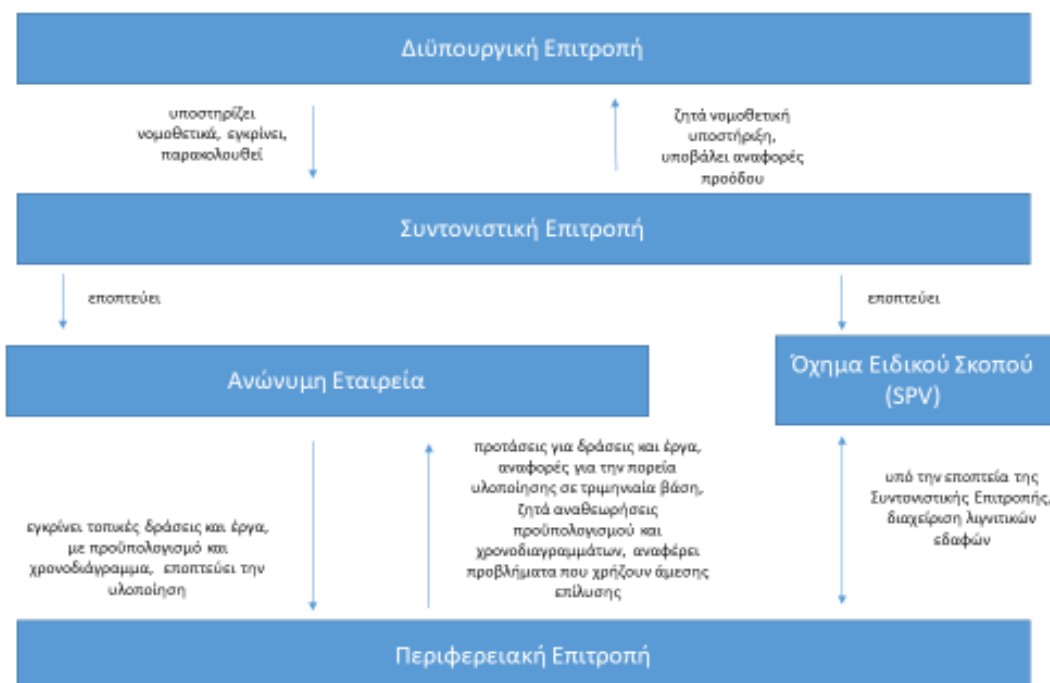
Διϋπουργική Επιτροπή

υποστηρίζει νομοθετικά, εγκρίνει, παρακολουθεί

ζητά νομοθετική υποστήριξη, υποβάλει αναφορές προόδου

Συντονιστική Επιτροπή

εποπτεύει

εποπτεύει

Ανώνυμη Εταιρεία

Όχημα Ειδικού Σκοπού (SPV)

εγκρίνει τοπικές δράσεις και έργα, με προϋπολογισμό και χρονοδιάγραμμα, εποπτεύει την υλοποίηση

προτάσεις για δράσεις και έργα, αναφορές για την πορεία υλοποίησης σε τριμηνιαία βάση, ζητά αναθεωρήσεις προϋπολογισμού και χρονοδιαγραμμάτων, αναφέρει προβλήματα που χρήζουν άμεσης επίλυσης

υπό την εποπτεία της Συντονιστικής Επιτροπής, διαχείριση λιγνιτικών εδαφών

Περιφερειακή Επιτροπή